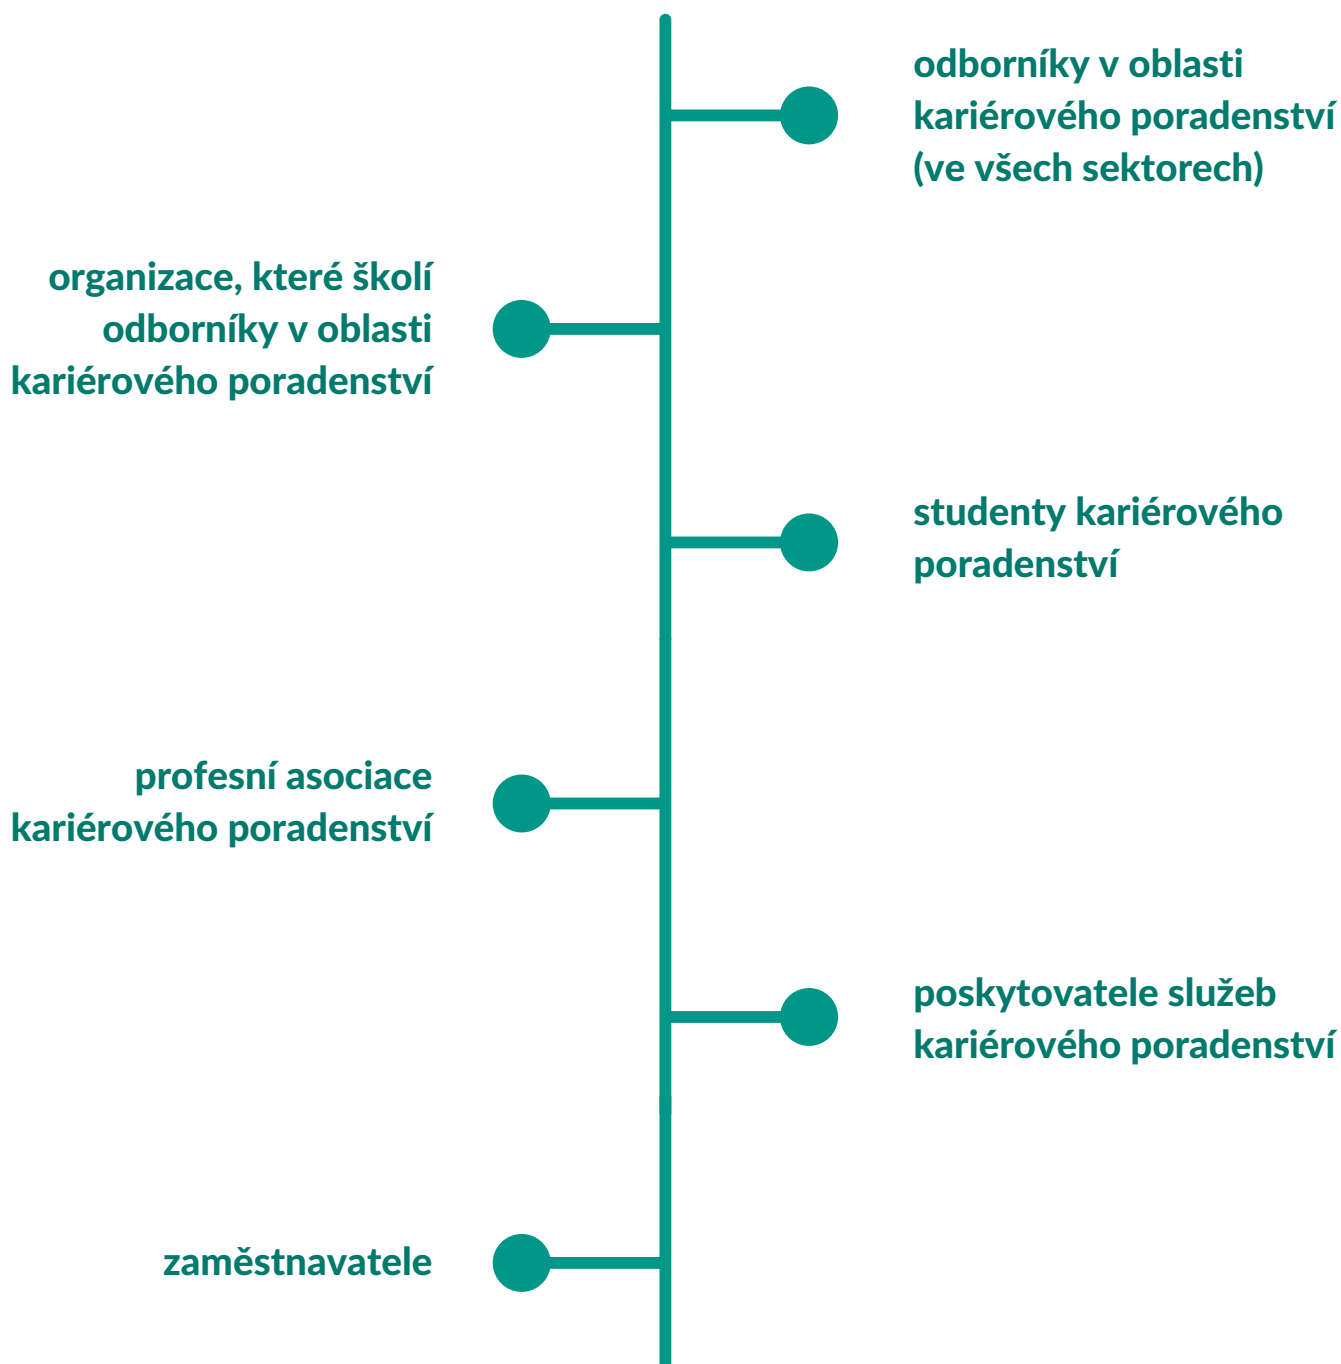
odborníky v oblasti kariérového poradenství (ve všech sektorech)

organizace, které školí odborníky v oblasti kariérového poradenství

studenty kariérového poradenství

profesní asociace kariérového poradenství

poskytovatele služeb kariérového poradenství

zaměstnavatele